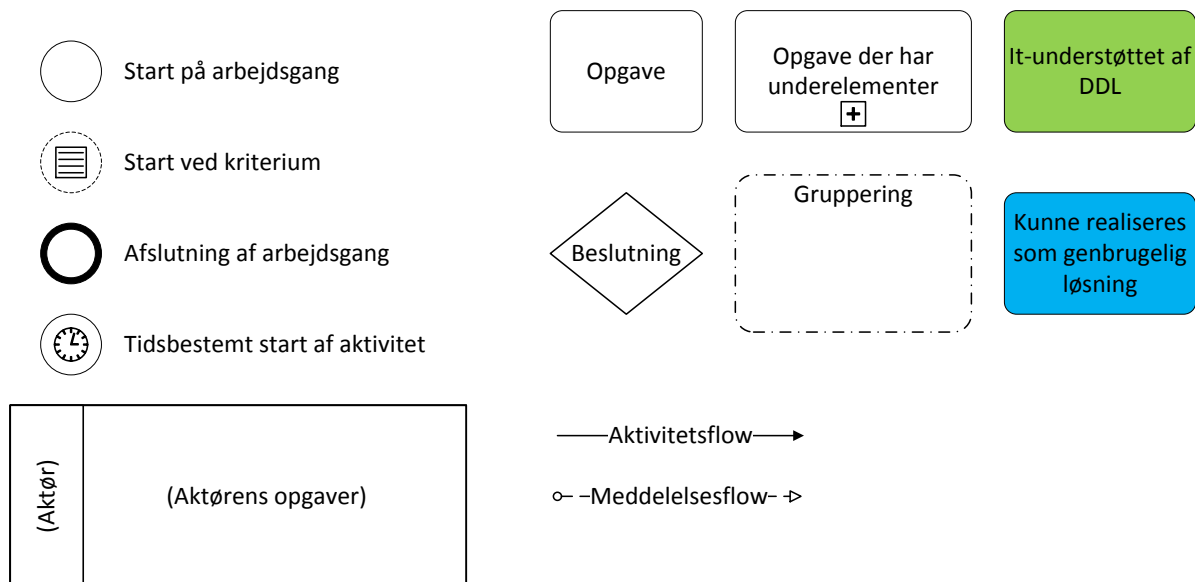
Start på arbejdsgang

Start ved kriterium

Afslutning af arbejdsgang

Tidsbestemt start af aktivitet

Opgave

Opgave der har underelementer

It-understøttet af DDL

Gruppering

Beslutning

Kunne realiseres som genbrugelig løsning

(Aktør)

(Aktørens opgaver)

Aktivitetsflow

Meddelelsesflow